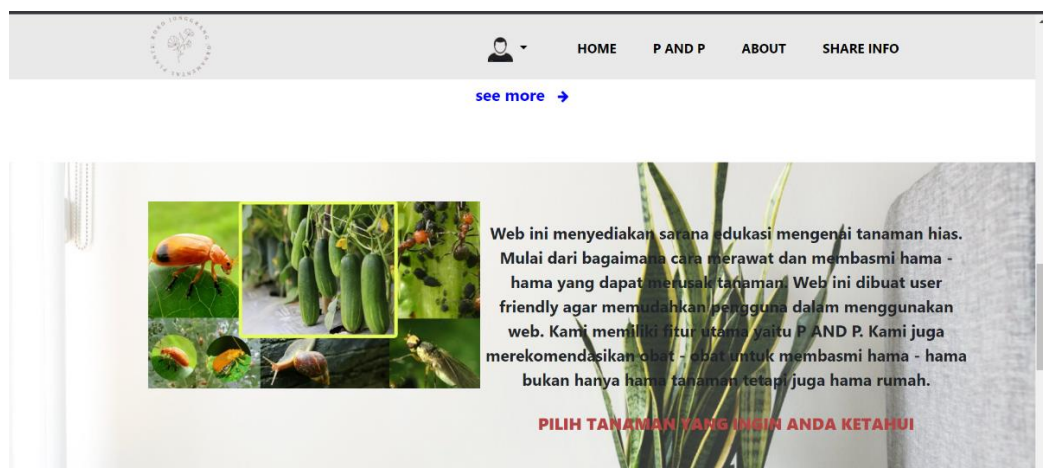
HOME P AND P ABOUT SHARE INFO

see more →

Web ini menyediakan sarana edukasi mengenai tanaman hias. Mulai dari bagaimana cara merawat dan membasmi hama - hama yang dapat merusak tanaman. Web ini dibuat user friendly agar memudahkan pengguna dalam menggunakan web. Kami memiliki fitur utama yaitu P AND P. Kami juga merekomendasikan obat - obat untuk membasmi hama - hama bukan hanya hama tanaman tetapi juga hama rumah.

PILIH TANAMAN YANG INGIN ANDA KETAHUI